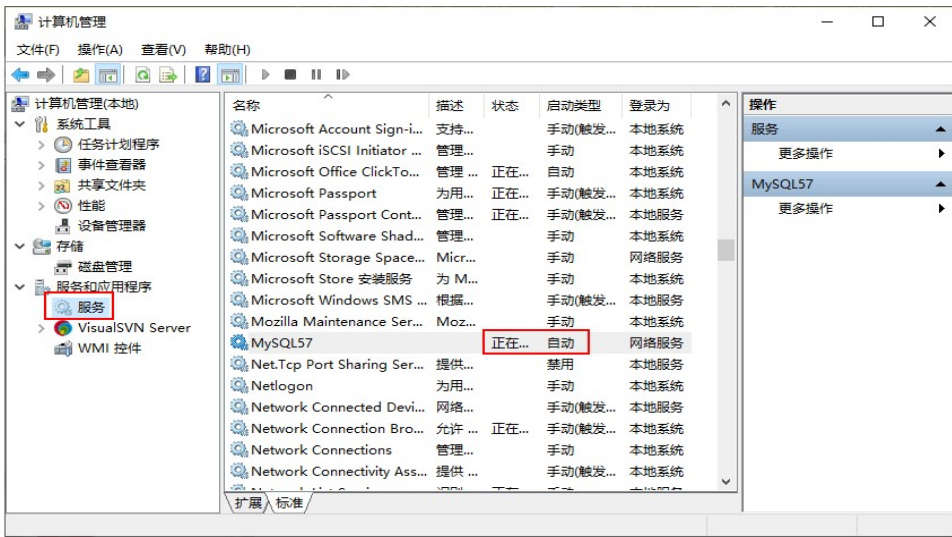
计算机管理

文件(F) 操作(A) 查看(V) 帮助(H)

计算机管理(本地)
系统工具
任务计划程序
事件查看器
共享文件夹
性能
设备管理器
存储
磁盘管理
服务和应用程序
服务
VisualSVN Server
WMI 控件

| 名称 | 描述 | 状态 | 启动类型 | 登录为 |
|---|---|---|---|---|
| Microsoft Account Sign-i... | 支持... | | 手动(触发... | 本地系统 |
| Microsoft iSCSI Initiator ... | 管理... | | 手动 | 本地系统 |
| Microsoft Office ClickTo... | 管理 ... | 正在... | 自动 | 本地系统 |
| Microsoft Passport | 为用... | 正在... | 手动(触发... | 本地系统 |
| Microsoft Passport Cont... | 管理... | 正在... | 手动(触发... | 本地服务 |
| Microsoft Software Shad... | 管理... | | 手动 | 本地系统 |
| Microsoft Storage Space... | Micr... | | 手动 | 网络服务 |
| Microsoft Store 安装服务 | 为 M... | | 手动 | 本地系统 |
| Microsoft Windows SMS ... | 根据... | | 手动(触发... | 本地服务 |
| Mozilla Maintenance Ser... | Moz... | | 手动 | 本地系统 |
| MySQL57 | | 正在... | 自动 | 网络服务 |
| Net.Tcp Port Sharing Ser... | 提供... | | 禁用 | 本地服务 |
| Netlogon | 为用... | | 手动 | 本地系统 |
| Network Connected Devi... | 网络... | | 手动(触发... | 本地服务 |
| Network Connection Bro... | 允许 ... | 正在... | 手动(触发... | 本地系统 |
| Network Connections | 管理... | | 手动 | 本地系统 |
| Network Connectivity Ass... | 提供 ... | | 手动(触发... | 本地系统 |

扩展 标准

操作
服务
更多操作
MySQL57
更多操作